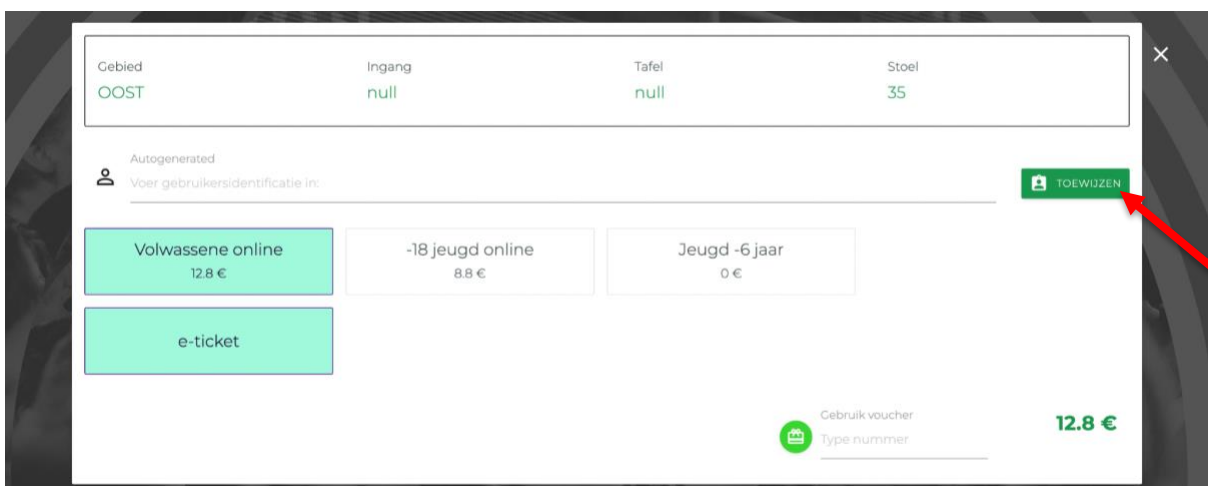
Gebied
OOST

Ingang
null

Tafel
null

Stoel
35

×

Autogenerated
Voer gebruikersidentificatie in:

TOEWIJZEN

Volwassene online
12.8 €

-18 jeugd online
8.8 €

Jeugd -6 jaar
0 €

e-ticket

Gebruik voucher
Type nummer

12.8 €